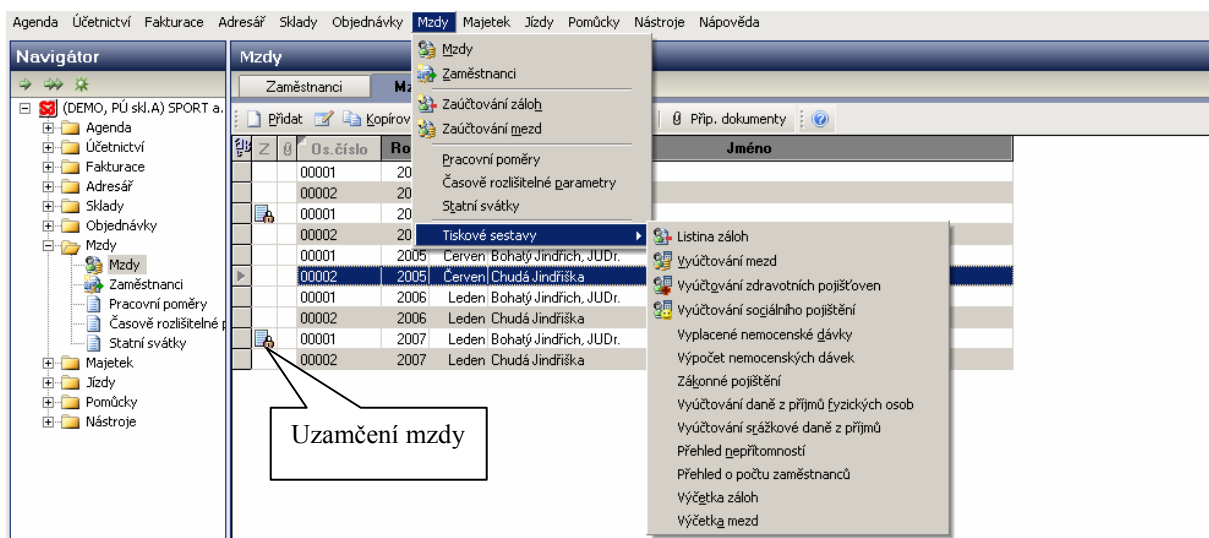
Agenda Účetnictví Fakturace Adresář Sklady Objednávky Mzdy Majetek Jízdy Pomůcky Nástroje Nápověda

Navigátor

(DEMO, PÚ skl.A) SPORT a.
Agenda
Účetnictví
Fakturace
Adresář
Sklady
Objednávky
Mzdy
Mzdy
Zaměstnanci
Pracovní poměry
Časově rozlišitelné p
Statní svátky
Majetek
Jízdy
Pomůcky
Nástroje

Mzdy

Zaměstnanci Mz

Přidat Kopírov Příp. dokumenty

| Z | Os.číslo | Ro | Jméno |
|---|---|---|---|
| | 00001 | 20 | |
| | 00002 | 20 | |
| | 00001 | 20 | |
| | 00002 | 20 | |
| | 00001 | 2005 | Červen Bohatý Jindřich, JUDr. |
| | 00002 | 2005 | Červen Chudá Jindřiška |
| | 00001 | 2006 | Leden Bohatý Jindřich, JUDr. |
| | 00002 | 2006 | Leden Chudá Jindřiška |
| | 00001 | 2007 | Leden Bohatý Jindřich, JUDr. |
| | 00002 | 2007 | Leden Chudá Jindřiška |

Mzdy
Zaměstnanci
Zaúčtování záloh
Zaúčtování mezd
Pracovní poměry
Časově rozlišitelné parametry
Statní svátky
Tiskové sestavy

Listina záloh
Vyúčtování mezd
Vyúčtování zdravotních pojišťoven
Vyúčtování sociálního pojištění
Vyplacené nemocenské dávky
Výpočet nemocenských dávek
Zákonné pojištění
Vyúčtování daně z příjmů fyzických osob
Vyúčtování srážkové daně z příjmů
Přehled nepřítomností
Přehled o počtu zaměstnanců
Výčetka záloh
Výčetka mezd

Uzamčení mzdy